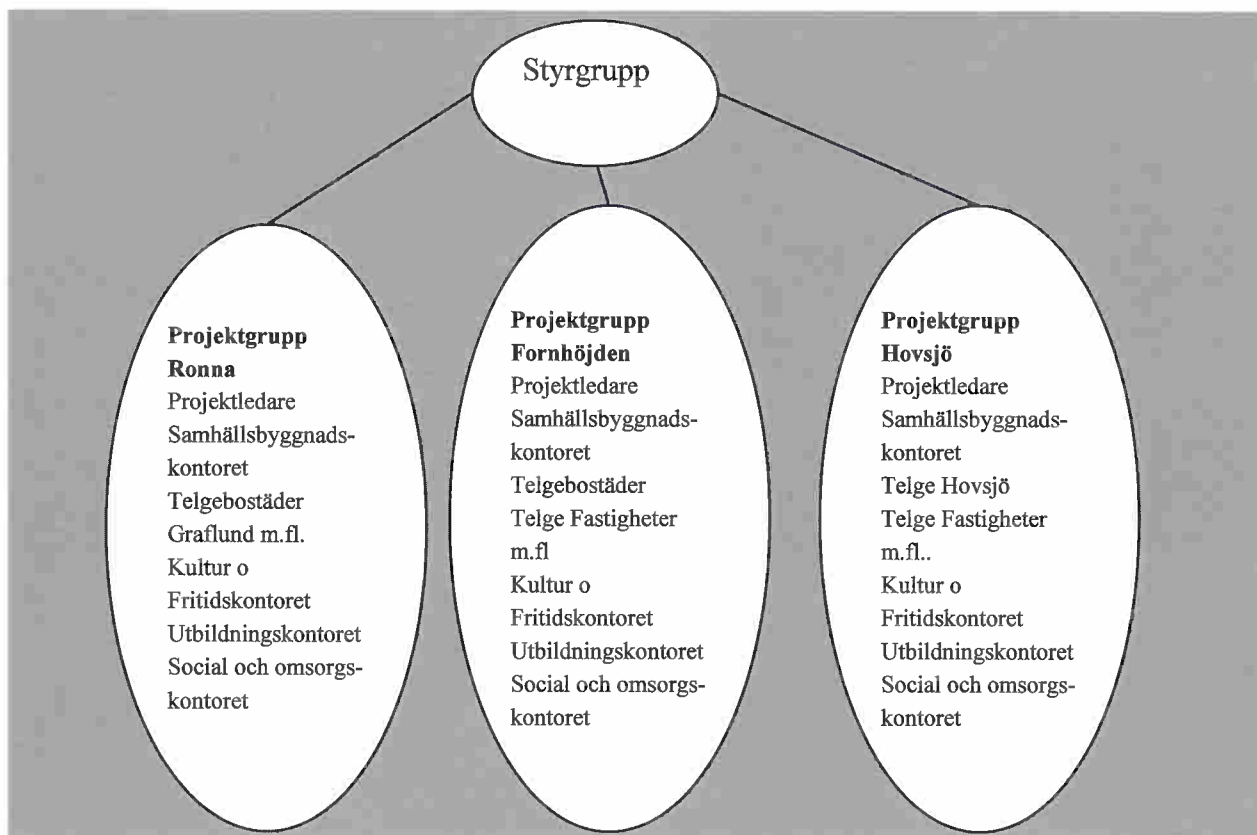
Styrgrupp

**Projektgrupp Ronna**
Projektledare
Samhällsbyggnadskontoret
Telgebostäder
Graflund m.fl.
Kultur o Fritidskontoret
Utbildningskontoret
Social och omsorgskontoret

**Projektgrupp Fornhöjden**
Projektledare
Samhällsbyggnadskontoret
Telgebostäder
Telge Fastigheter m.fl
Kultur o Fritidskontoret
Utbildningskontoret
Social och omsorgskontoret

**Projektgrupp Hovsjö**
Projektledare
Samhällsbyggnadskontoret
Telge Hovsjö
Telge Fastigheter m.fl..
Kultur o Fritidskontoret
Utbildningskontoret
Social och omsorgskontoret